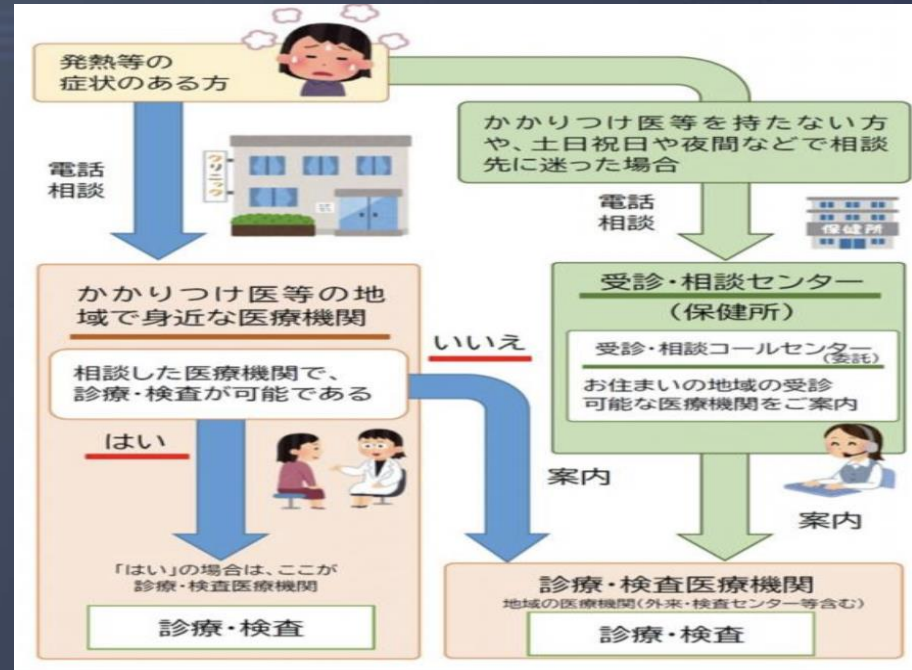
発熱等の症状のある方

かかりつけ医等を持たない方や、土日祝日や夜間などで相談先に迷った場合

電話相談

クリニック

電話相談

保健所

かかりつけ医等の地域で身近な医療機関

相談した医療機関で、診療・検査が可能である

いいえ

受診・相談センター
（保健所）

受診・相談コールセンター（委託）

お住まいの地域の受診可能な医療機関をご案内

はい

案内

案内

「はい」の場合は、ここが診療・検査医療機関

診療・検査

診療・検査医療機関
地域の医療機関（外来・検査センター等含む）

診療・検査